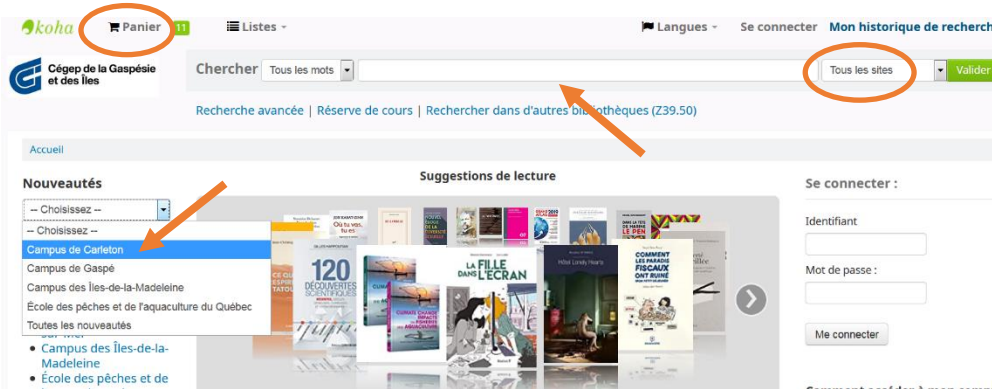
koha Panier 11 Listes Langues Se connecter Mon historique de recherch

Cégep de la Gaspésie et des Îles

Chercher Tous les mots Tous les sites Valider

Recherche avancée | Réserve de cours | Rechercher dans d'autres bibliothèques (Z39.50)

Accueil

Nouveautés

-- Choisissez --

-- Choisissez --
Campus de Carleton
Campus de Gaspé
Campus des Îles-de-la-Madeleine
École des pêches et de l'aquaculture du Québec
Toutes les nouveautés

Campus des Îles-de-la-Madeleine
École des pêches et de

Suggestions de lecture

120 DÉCOUVERTES SCIENTIFIQUES

LA FILLE DANS L'ÉCRAN

COMMENT LES PARADIS FISCAUX ONT RUINÉ

Se connecter :

Identifiant

Mot de passe :

Me connecter